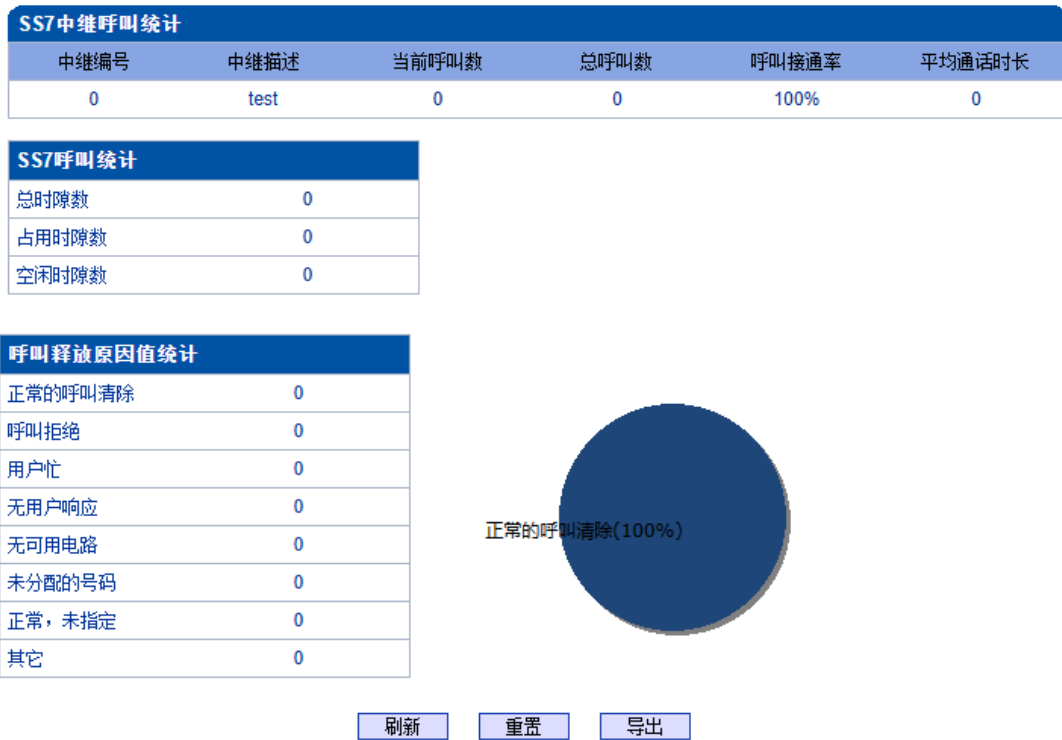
SS7中继呼叫统计

| 中继编号 | 中继描述 | 当前呼叫数 | 总呼叫数 | 呼叫接通率 | 平均通话时长 |
|---|---|---|---|---|---|
| 0 | test | 0 | 0 | 100% | 0 |

SS7呼叫统计

| 总时隙数 | 0 |
|---|---|
| 占用时隙数 | 0 |
| 空闲时隙数 | 0 |

呼叫释放原因值统计

| 正常的呼叫清除 | 0 |
|---|---|
| 呼叫拒绝 | 0 |
| 用户忙 | 0 |
| 无用户响应 | 0 |
| 无可用电路 | 0 |
| 未分配的号码 | 0 |
| 正常，未指定 | 0 |
| 其它 | 0 |

正常的呼叫清除(100%)

刷新 重置 导出